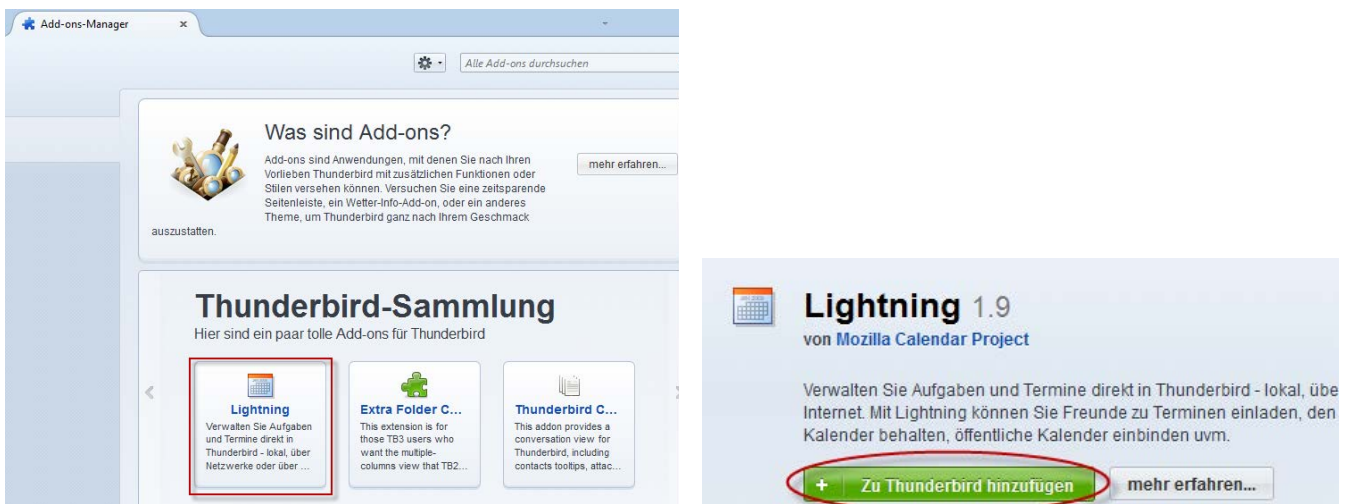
Add-ons-Manager ×

Alle Add-ons durchsuchen

Was sind Add-ons?

Add-ons sind Anwendungen, mit denen Sie nach Ihren Vorlieben Thunderbird mit zusätzlichen Funktionen oder Stilen versehen können. Versuchen Sie eine zeitsparende Seitenleiste, ein Wetter-Info-Add-on, oder ein anderes Theme, um Thunderbird ganz nach Ihrem Geschmack auszustatten.

mehr erfahren...

Thunderbird-Sammlung

Hier sind ein paar tolle Add-ons für Thunderbird

Lightning
Verwalten Sie Aufgaben und Termine direkt in Thunderbird - lokal, über Netzwerke oder über ...

Extra Folder C...
This extension is for those TB3 users who want the multiple-columns view that TB2...

Thunderbird C...
This addon provides a conversation view for Thunderbird, including contacts tooltips, attac...

Lightning 1.9
von Mozilla Calendar Project

Verwalten Sie Aufgaben und Termine direkt in Thunderbird - lokal, übe Internet. Mit Lightning können Sie Freunde zu Terminen einladen, den Kalender behalten, öffentliche Kalender einbinden uvm.

+ Zu Thunderbird hinzufügen

mehr erfahren...